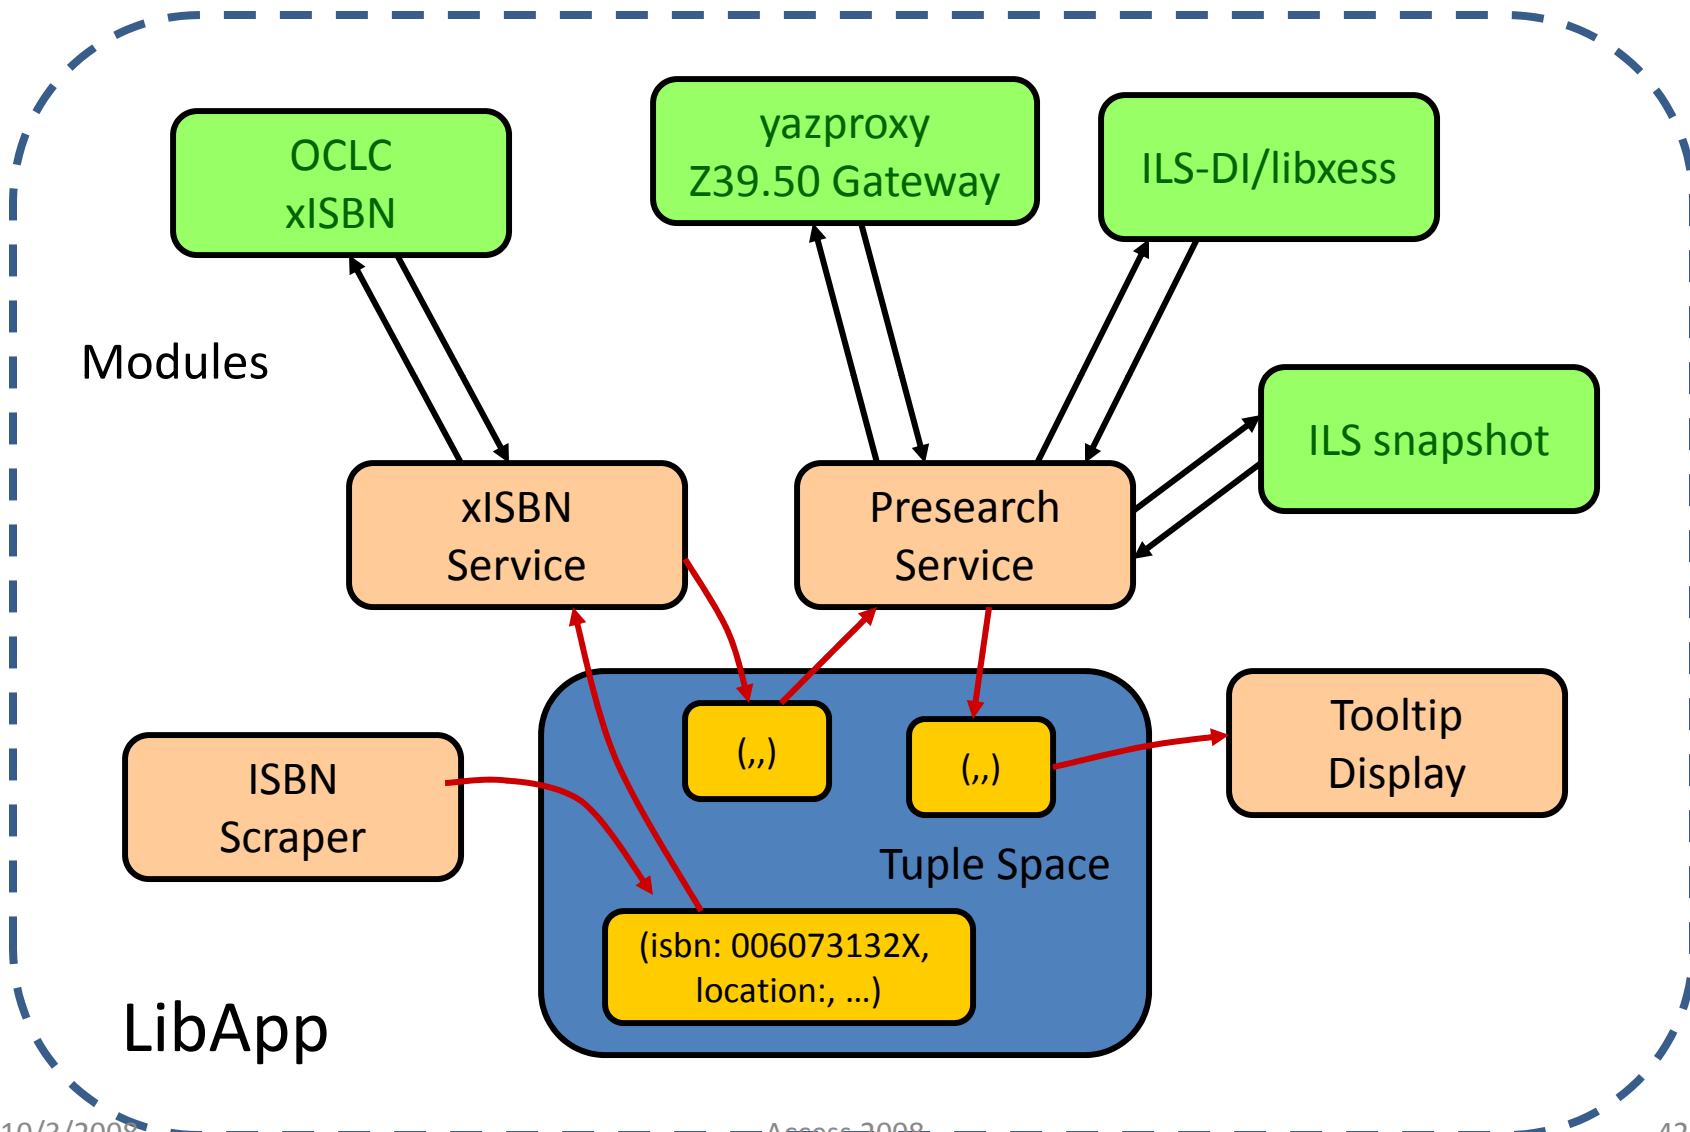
OCLC xISBN

yazproxy Z39.50 Gateway

ILS-DI/libxess

Modules

ILS snapshot

xISBN Service

Presearch Service

(,,)

(,,)

Tooltip Display

ISBN Scraper

Tuple Space

(isbn: 006073132X, location:, …)

LibApp

10/3/2008

Access 2008

42